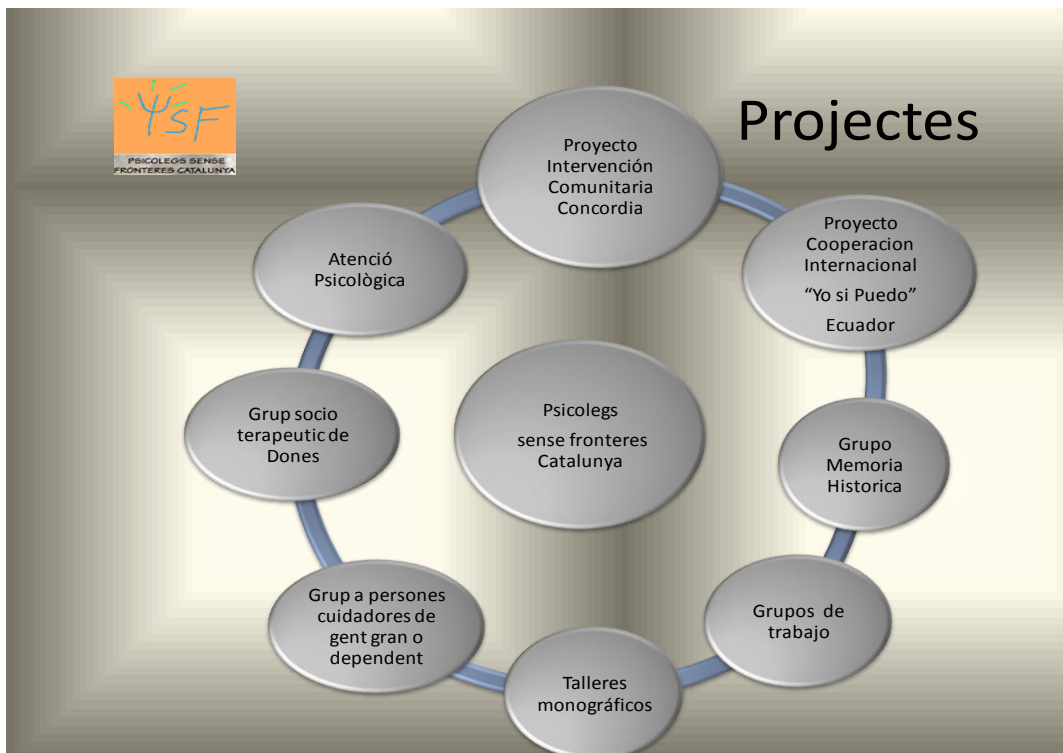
ΨSF
PSICOLEGS SENSE FRONTERES CATALUNYA

Projectes

Proyecto Intervención Comunitaria Concordia

Proyecto Cooperacion Internacional "Yo si Puedo" Ecuador

Grupo Memoria Historica

Grupos de trabajo

Talleres monográficos

Grup a persones cuidadores de gent gran o dependent

Grup socio terapeutic de Dones

Atenció Psicològica

Psicolegs sense fronteres Catalunya